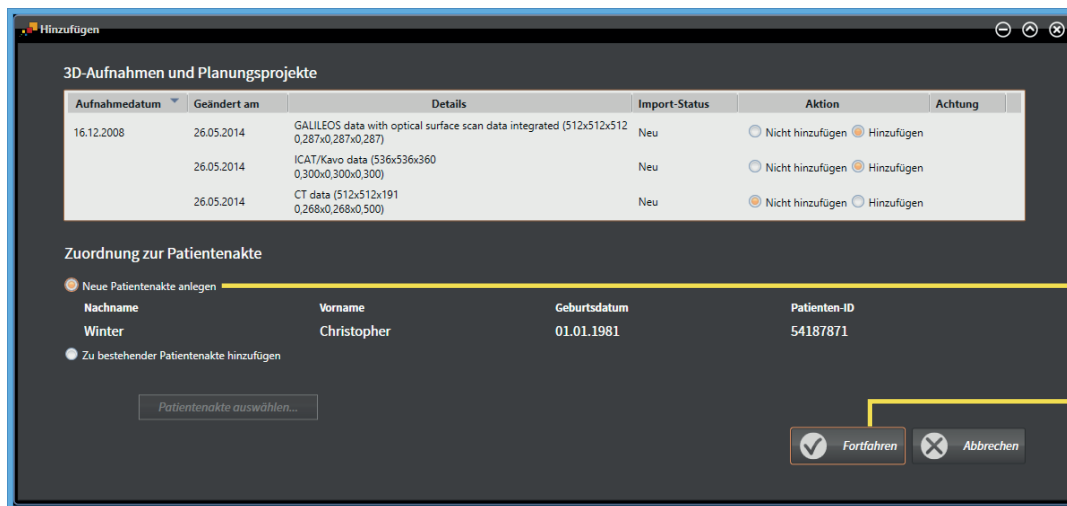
Hinzufügen

3D-Aufnahmen und Planungsprojekte

| Aufnahmedatum | Geändert am | Details | Import-Status | Aktion | Achtung |
|---|---|---|---|---|---|
| 16.12.2008 | 26.05.2014 | GALILEOS data with optical surface scan data integrated (512x512x512 0,287x0,287x0,287) | Neu | Nicht hinzufügen Hinzufügen | |
| | 26.05.2014 | ICAT/Kavo data (536x536x360 0,300x0,300x0,300) | Neu | Nicht hinzufügen Hinzufügen | |
| | 26.05.2014 | CT data (512x512x191 0,268x0,268x0,500) | Neu | Nicht hinzufügen Hinzufügen | |

Zuordnung zur Patientenakte

Neue Patientenakte anlegen

| Nachname | Vorname | Geburtsdatum | Patienten-ID |
|---|---|---|---|
| Winter | Christopher | 01.01.1981 | 54187871 |

Zu bestehender Patientenakte hinzufügen

Patientenakte auswählen...

Fortfahren

Abbrechen